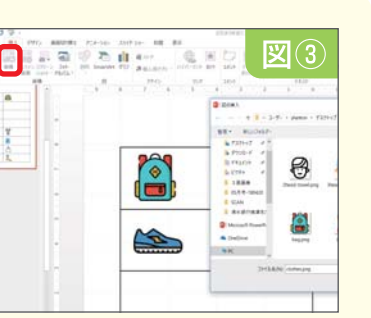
図③

デザイン 画面切り替え アニメーション スライドショー 校閲 表示

図の挿入

ユーザー

整理 新しいフォルダー

デスクトップ

ダウンロード

ドキュメント

ピクチャ

Microsoft PowerPoint

OneDrive

PC

bag.png

ファイル名(N): clothes.png